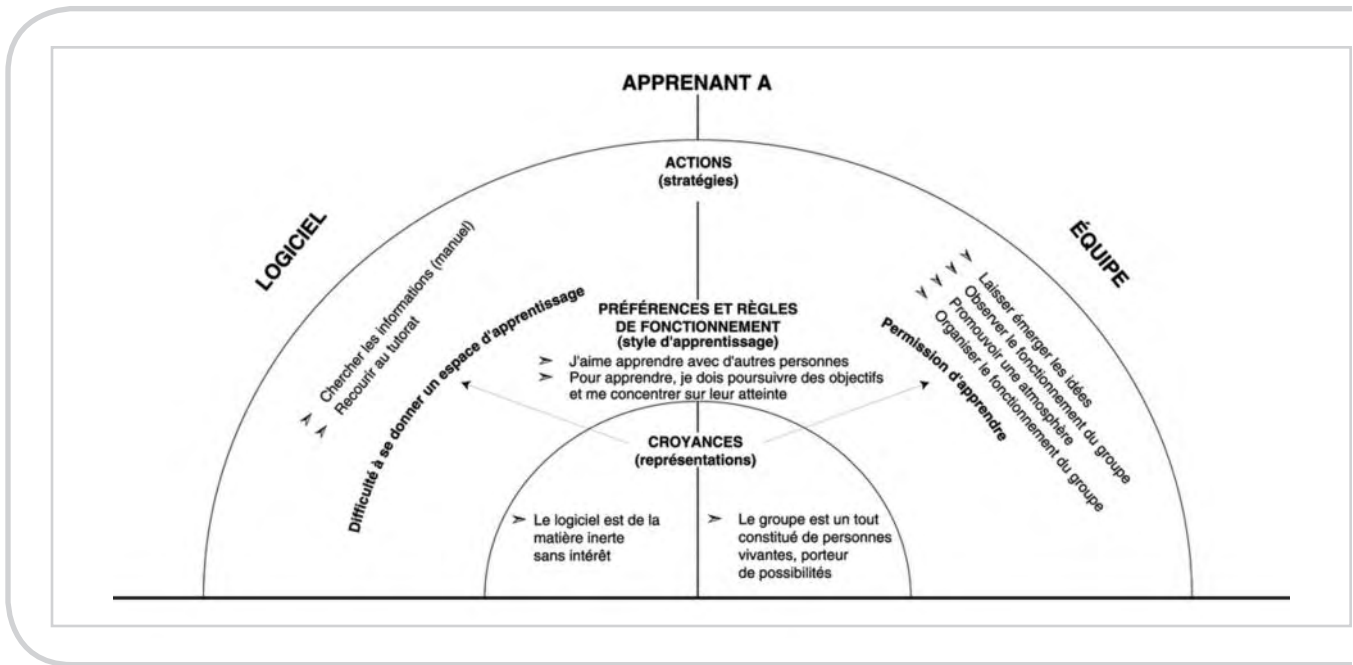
APPRENANT A

ACTIONS
(stratégies)

LOGICIEL

ÉQUIPE

➤ Chercher les informations (manuel)
➤ Recourir au tutorat

Difficulté à se donner un espace d'apprentissage

PRÉFÉRENCES ET RÈGLES
DE FONCTIONNEMENT
(style d'apprentissage)

➤ J'aime apprendre avec d'autres personnes
➤ Pour apprendre, je dois poursuivre des objectifs et me concentrer sur leur atteinte

➤ Laisser émerger les idées
➤ Observer le fonctionnement du groupe
➤ Promouvoir une atmosphère
➤ Organiser le fonctionnement du groupe

Permission d'apprendre

CROYANCES
(représentations)

➤ Le logiciel est de la matière inerte sans intérêt

➤ Le groupe est un tout constitué de personnes vivantes, porteur de possibilités